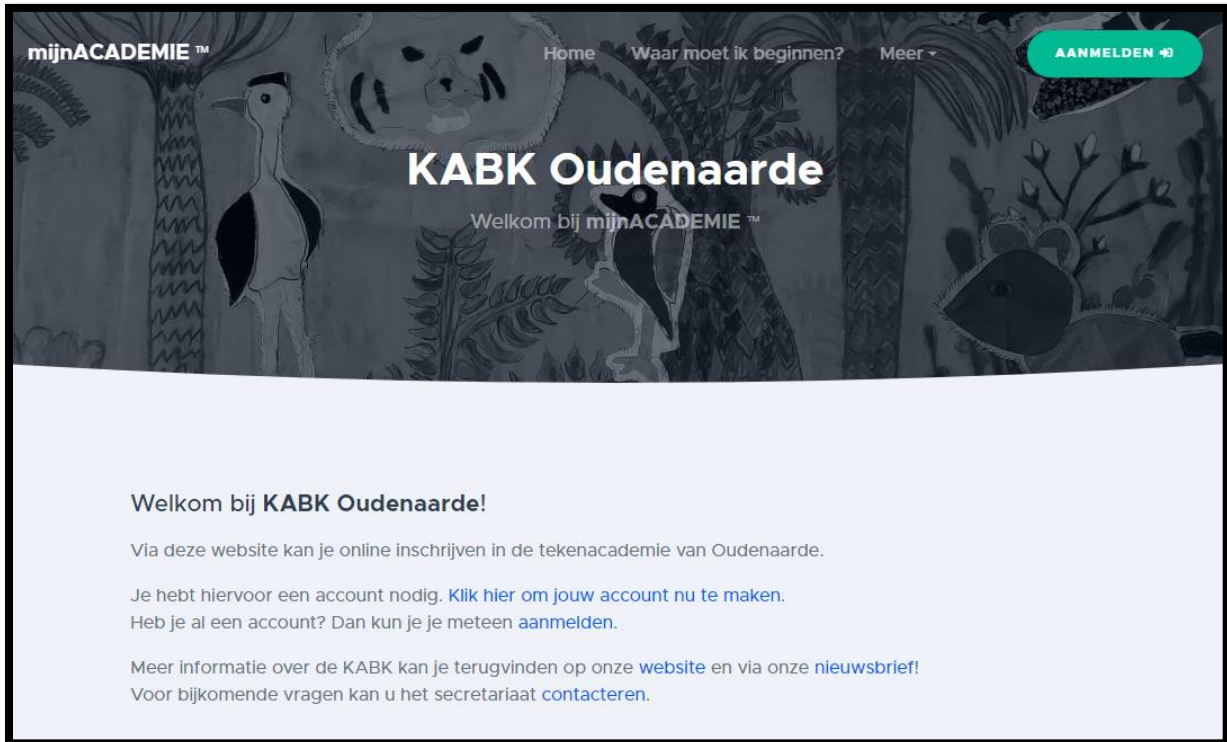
mijnACADEMIE ™

Home Waar moet ik beginnen? Meer ▾

AANMELDEN

KABK Oudenaarde

Welkom bij mijnACADEMIE ™

Welkom bij KABK Oudenaarde!

Via deze website kan je online inschrijven in de tekenacademie van Oudenaarde.

Je hebt hiervoor een account nodig. Klik hier om jouw account nu te maken.
Heb je al een account? Dan kun je je meteen aanmelden.

Meer informatie over de KABK kan je terugvinden op onze website en via onze nieuwsbrief!
Voor bijkomende vragen kan u het secretariaat contacteren.